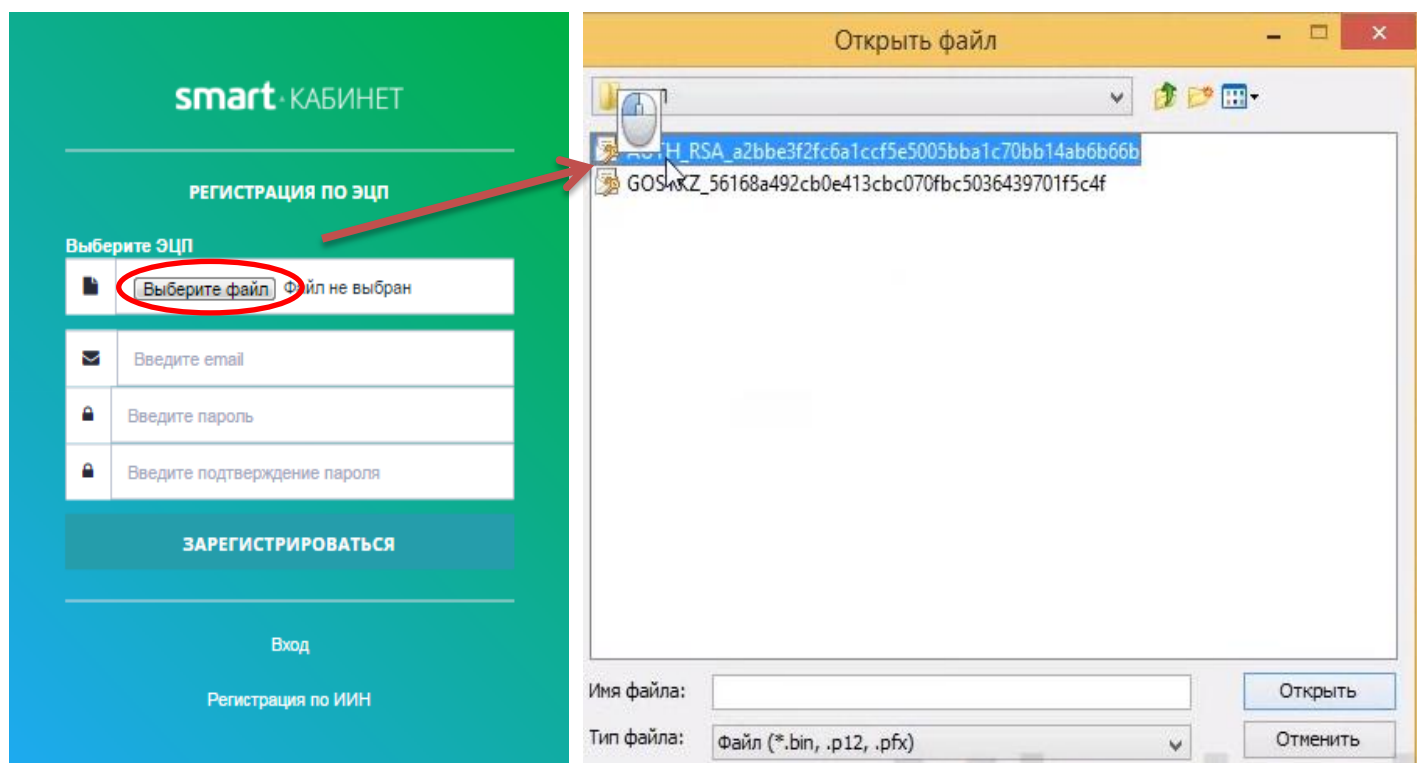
smart·КАБИНЕТ

РЕГИСТРАЦИЯ ПО ЭЦП

Выберите ЭЦП

Выберите файл Файл не выбран

Введите email

Введите пароль

Введите подтверждение пароля

ЗАРЕГИСТРИРОВАТЬСЯ

Вход

Регистрация по ИИН

Открыть файл

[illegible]TH_RSA_a2bbe3f2fc6a1ccf5e5005bba1c70bb14ab6b66b

GOS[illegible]KZ_56168a492cb0e413cbc070fbc5036439701f5c4f

Имя файла:

Открыть

Тип файла: Файл (*.bin, .p12, .pfx)

Отменить